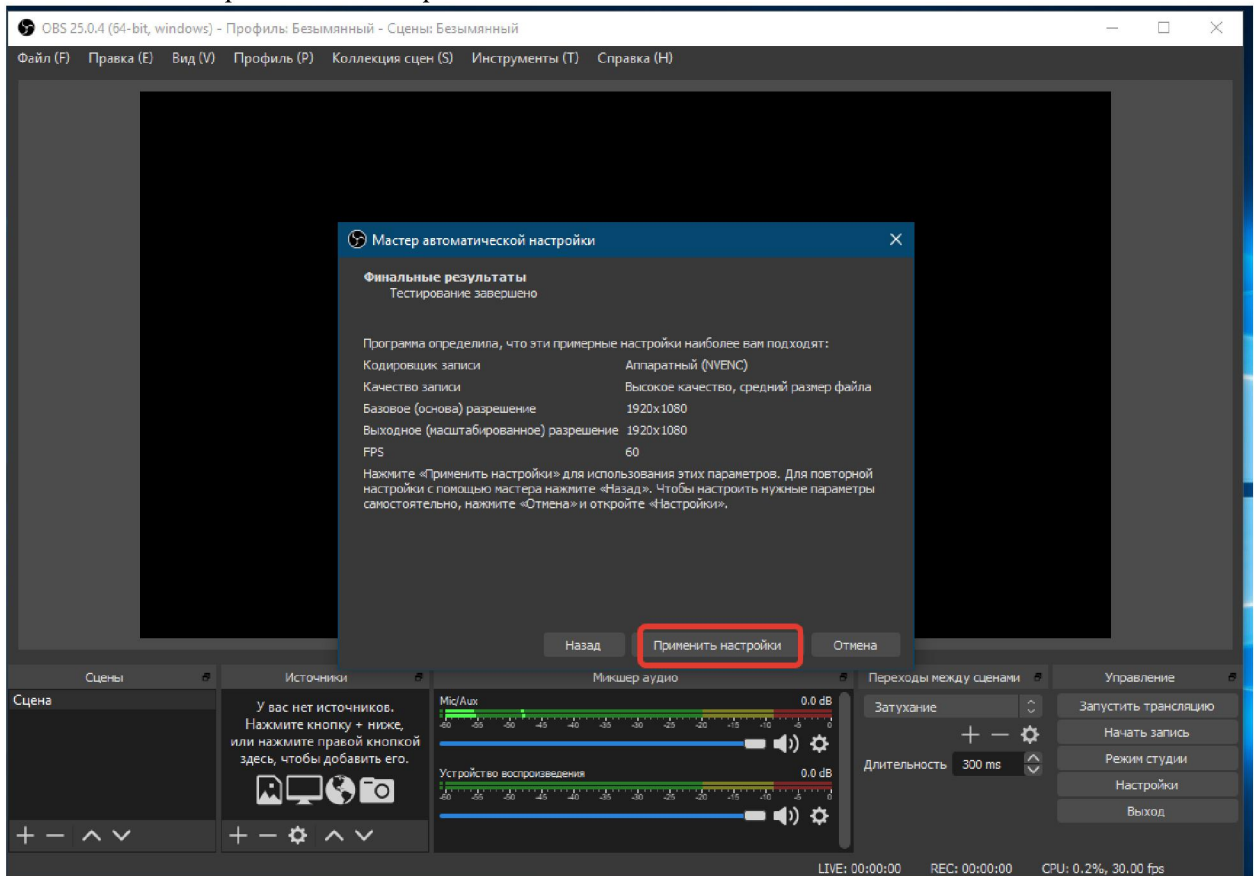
OBS 25.0.4 (64-bit, windows) - Профиль: Безымянный - Сцены: Безымянный

Файл (F) Правка (E) Вид (V) Профиль (P) Коллекция сцен (S) Инструменты (T) Справка (H)

Мастер автоматической настройки

Финальные результаты
Тестирование завершено

Программа определила, что эти примерные настройки наиболее вам подходят:

| | |
|---|---|
| Кодировщик записи | Аппаратный (NVENC) |
| Качество записи | Высокое качество, средний размер файла |
| Базовое (основа) разрешение | 1920x1080 |
| Выходное (масштабированное) разрешение | 1920x1080 |
| FPS | 60 |

Нажмите «Применить настройки» для использования этих параметров. Для повторной настройки с помощью мастера нажмите «Назад». Чтобы настроить нужные параметры самостоятельно, нажмите «Отмена» и откройте «Настройки».

Назад Применить настройки Отмена

Сцены
Сцена

Источники
У вас нет источников. Нажмите кнопку + ниже, или нажмите правой кнопкой здесь, чтобы добавить его.

Микшер аудио
Mic/Aux 0.0 dB
-60 -55 -50 -45 -40 -35 -30 -25 -20 -15 -10 -5 0
Устройство воспроизведения 0.0 dB
-60 -55 -50 -45 -40 -35 -30 -25 -20 -15 -10 -5 0

Переходы между сценами
Затухание
Длительность 300 ms

Управление
Запустить трансляцию
Начать запись
Режим студии
Настройки
Выход

LIVE: 00:00:00 REC: 00:00:00 CPU: 0.2%, 30.00 fps